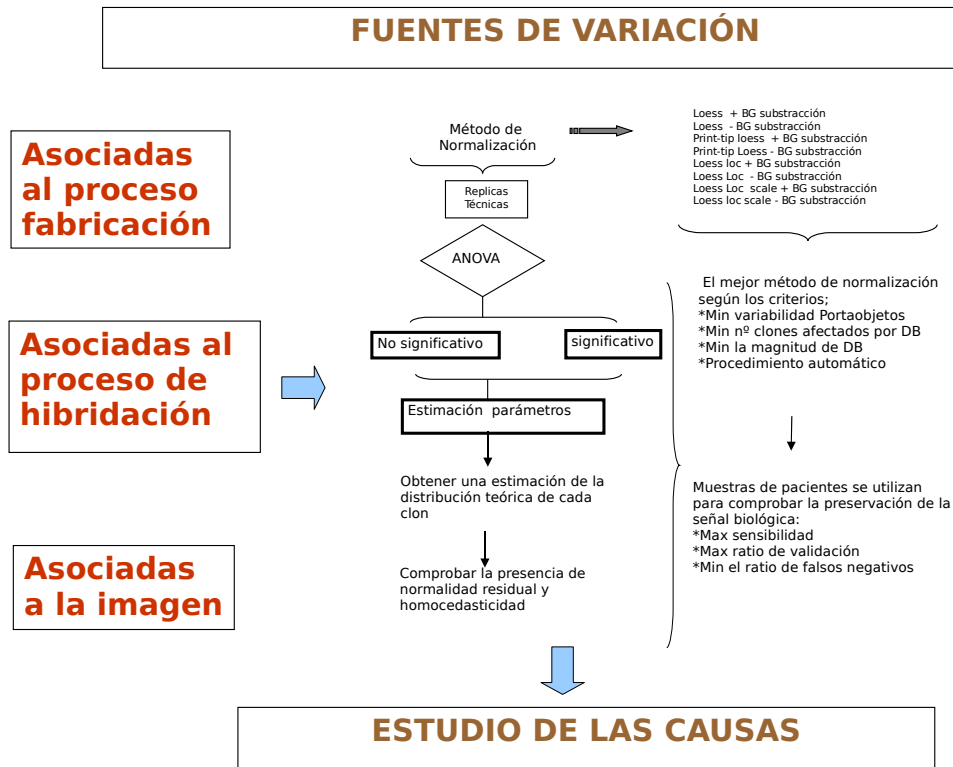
FUENTES DE VARIACIÓN

Asociadas al proceso fabricación

Asociadas al proceso de hibridación

Asociadas a la imagen

Método de Normalización

Replicas Técnicas

ANOVA

No significativo

significativo

Estimación parámetros

Obtener una estimación de la distribución teórica de cada clon

Comprobar la presencia de normalidad residual y homocedasticidad

Loess + BG substracción
Loess - BG substracción
Print-tip loess + BG substracción
Print-tip Loess - BG substracción
Loess loc + BG substracción
Loess Loc - BG substracción
Loess Loc scale + BG substracción
Loess loc scale - BG substracción

El mejor método de normalización según los criterios;
*Min variabilidad Portaobjetos
*Min nº clones afectados por DB
*Min la magnitud de DB
*Procedimiento automático

Muestras de pacientes se utilizan para comprobar la preservación de la señal biológica:
*Max sensibilidad
*Max ratio de validación
*Min el ratio de falsos negativos

ESTUDIO DE LAS CAUSAS